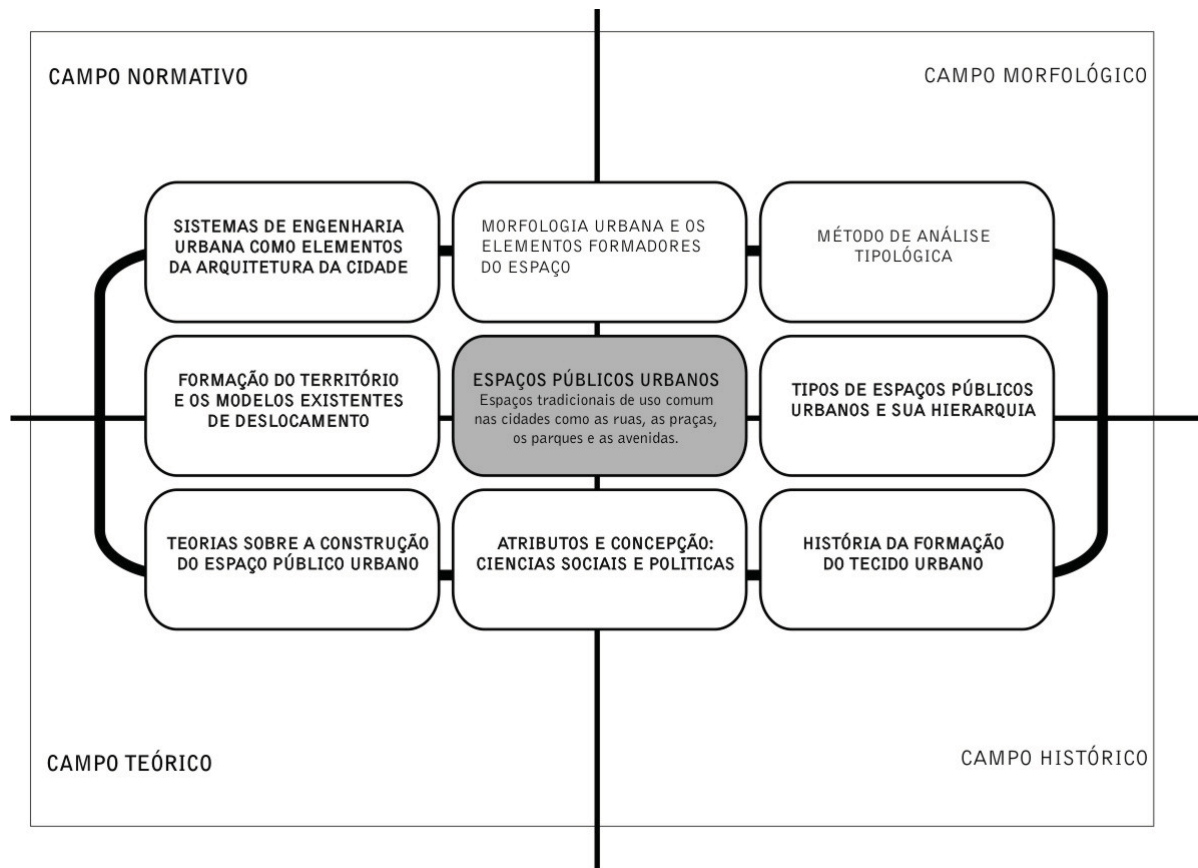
CAMPO NORMATIVO

CAMPO MORFOLÓGICO

SISTEMAS DE ENGENHARIA URBANA COMO ELEMENTOS DA ARQUITETURA DA CIDADE

MORFOLOGIA URBANA E OS ELEMENTOS FORMADORES DO ESPAÇO

MÉTODO DE ANÁLISE TIPOLÓGICA

FORMAÇÃO DO TERRITÓRIO E OS MODELOS EXISTENTES DE DESLOCAMENTO

ESPAÇOS PÚBLICOS URBANOS
Espaços tradicionais de uso comum nas cidades como as ruas, as praças, os parques e as avenidas.

TIPOS DE ESPAÇOS PÚBLICOS URBANOS E SUA HIERARQUIA

TEORIAS SOBRE A CONSTRUÇÃO DO ESPAÇO PÚBLICO URBANO

ATRIBUTOS E CONCEPÇÃO: CIENCIAS SOCIAIS E POLITICAS

HISTÓRIA DA FORMAÇÃO DO TECIDO URBANO

CAMPO TEÓRICO

CAMPO HISTÓRICO